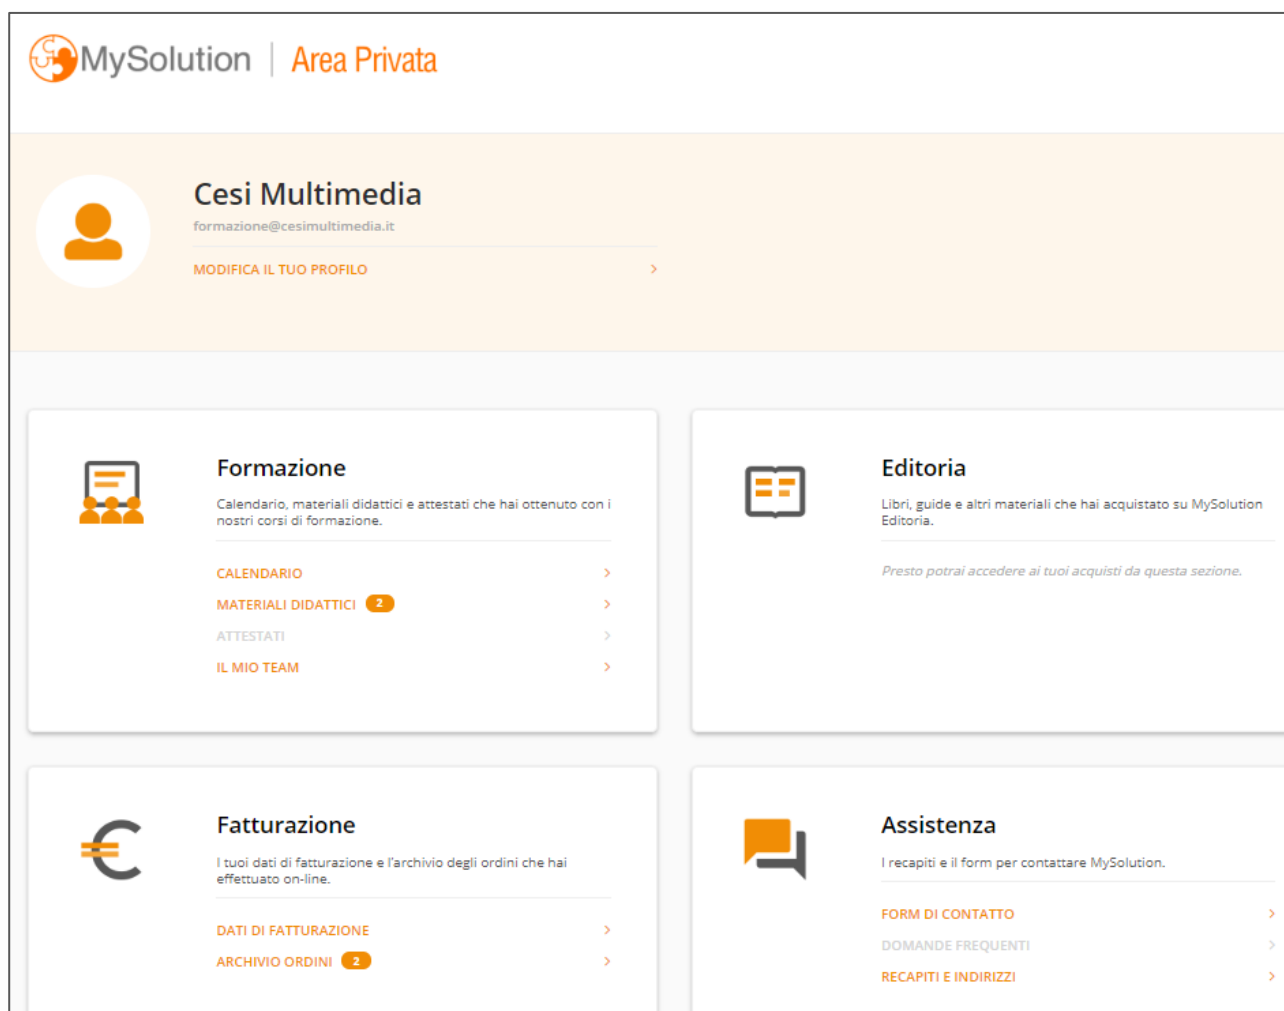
MySolution | Area Privata

Cesi Multimedia
formazione@cesimultimedia.it
MODIFICA IL TUO PROFILO >

Formazione
Calendario, materiali didattici e attestati che hai ottenuto con i nostri corsi di formazione.
CALENDARIO >
MATERIALI DIDATTICI 2 >
ATTESTATI >
IL MIO TEAM >

Editoria
Libri, guide e altri materiali che hai acquistato su MySolution Editoria.
Presto potrai accedere ai tuoi acquisti da questa sezione.

Fatturazione
I tuoi dati di fatturazione e l'archivio degli ordini che hai effettuato on-line.
DATI DI FATTURAZIONE >
ARCHIVIO ORDINI 2 >

Assistenza
I recapiti e il form per contattare MySolution.
FORM DI CONTATTO >
DOMANDE FREQUENTI >
RECAPITI E INDIRIZZI >